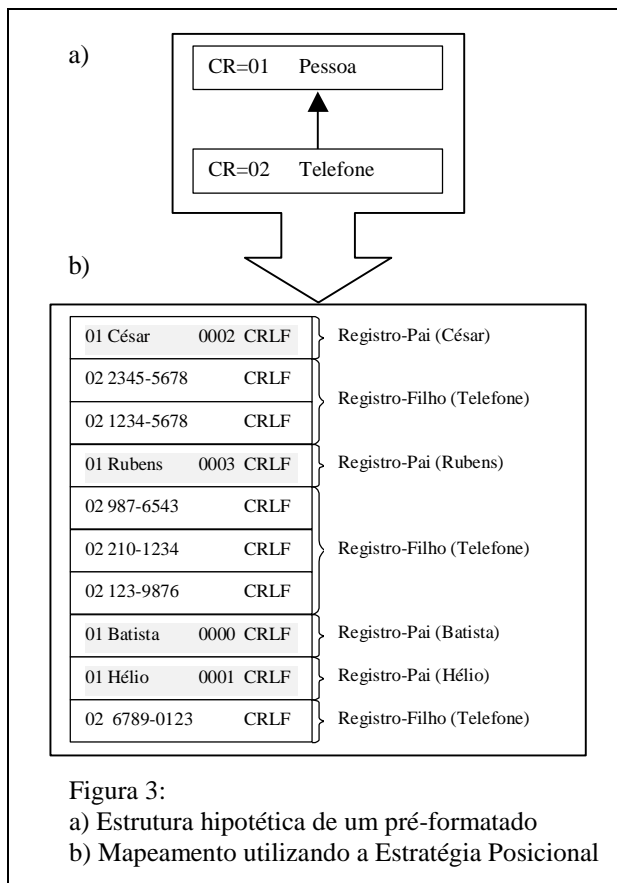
a)

CR=01 Pessoa

CR=02 Telefone

b)

| | |
|---|---|
| 01 César 0002 CRLF | Registro-Pai (César) |
| 02 2345-5678 CRLF | Registro-Filho (Telefone) |
| 02 1234-5678 CRLF | |
| 01 Rubens 0003 CRLF | Registro-Pai (Rubens) |
| 02 987-6543 CRLF | Registro-Filho (Telefone) |
| 02 210-1234 CRLF | |
| 02 123-9876 CRLF | |
| 01 Batista 0000 CRLF | Registro-Pai (Batista) |
| 01 Hélio 0001 CRLF | Registro-Pai (Hélio) |
| 02 6789-0123 CRLF | Registro-Filho (Telefone) |

Figura 3:
a) Estrutura hipotética de um pré-formatado
b) Mapeamento utilizando a Estratégia Posicional